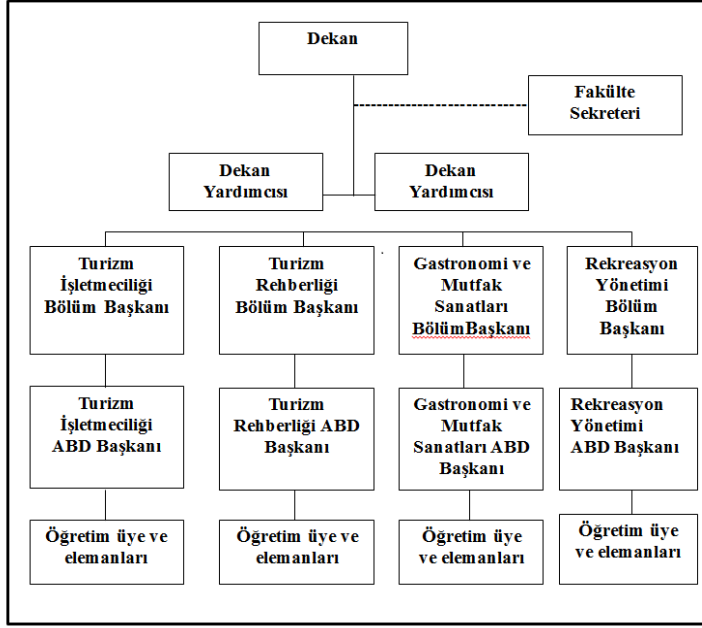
Dekan

Fakülte Sekreteri

Dekan Yardımcısı

Dekan Yardımcısı

Turizm İşletmeciliği Bölüm Başkanı

Turizm Rehberliği Bölüm Başkanı

Gastronomi ve Mutfak Sanatları BölümBaşkanı

Rekreasyon Yönetimi Bölüm Başkanı

Turizm İşletmeciliği ABD Başkanı

Turizm Rehberliği ABD Başkanı

Gastronomi ve Mutfak Sanatları ABD Başkanı

Rekreasyon Yönetimi ABD Başkanı

Öğretim üye ve elemanları

Öğretim üye ve elemanları

Öğretim üye ve elemanları

Öğretim üye ve elemanları